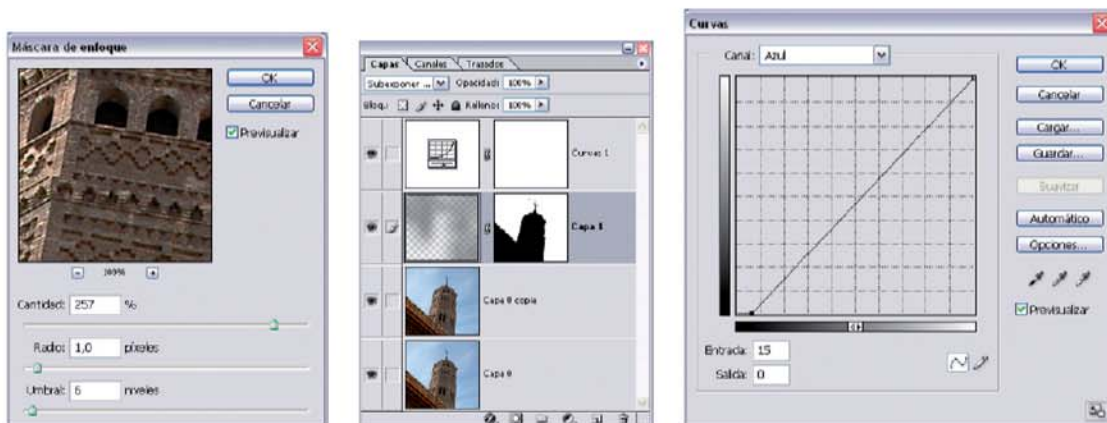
Máscara de enfoque

OK

Cancelar

Previsualizar

100%

Cantidad: 257 %

Radio: 1,0 píxeles

Umbral: 6 niveles

Capas Canales Trazados

Subexponer ... Opacidad: 100%

Bloq.: Relleno: 100%

Curvas 1

Capa 1

Capa 0 copia

Capa 0

Curvas

Canal: Azul

OK

Cancelar

Cargar...

Guardar...

Suavizar

Automático

Opciones...

Previsualizar

Entrada: 15

Salida: 0